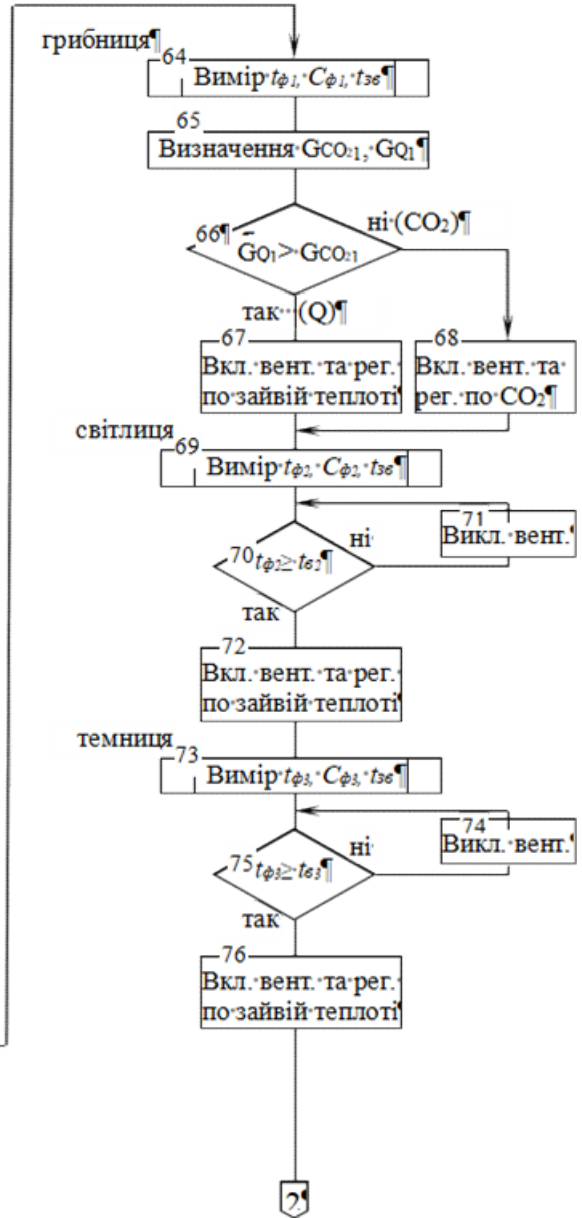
грибниця¶

64
Вимір $t_{ф1}$, $C_{ф1}$, $t_{зв}$¶

65
Визначення $G_{CO_2 1}$, $G_{Q1}$¶

66¶
$G_{Q1} > G_{CO_2 1}$

ні (CO2)¶

так (Q)¶

67
Вкл. вент. та рег. по зайвій теплоті

68
Вкл. вент. та рег. по CO2¶

світлиця

69
Вимір $t_{ф2}$, $C_{ф2}$, $t_{зв}$¶

71
Викл. вент.¶

70
$t_{ф2} \geq t_{в2}$¶

ні

так

72
Вкл. вент. та рег. по зайвій теплоті

темниця

73
Вимір $t_{ф3}$, $C_{ф3}$, $t_{зв}$¶

74
Викл. вент.¶

75
$t_{ф3} \geq t_{в3}$¶

ні

так

76
Вкл. вент. та рег. по зайвій теплоті

2¶